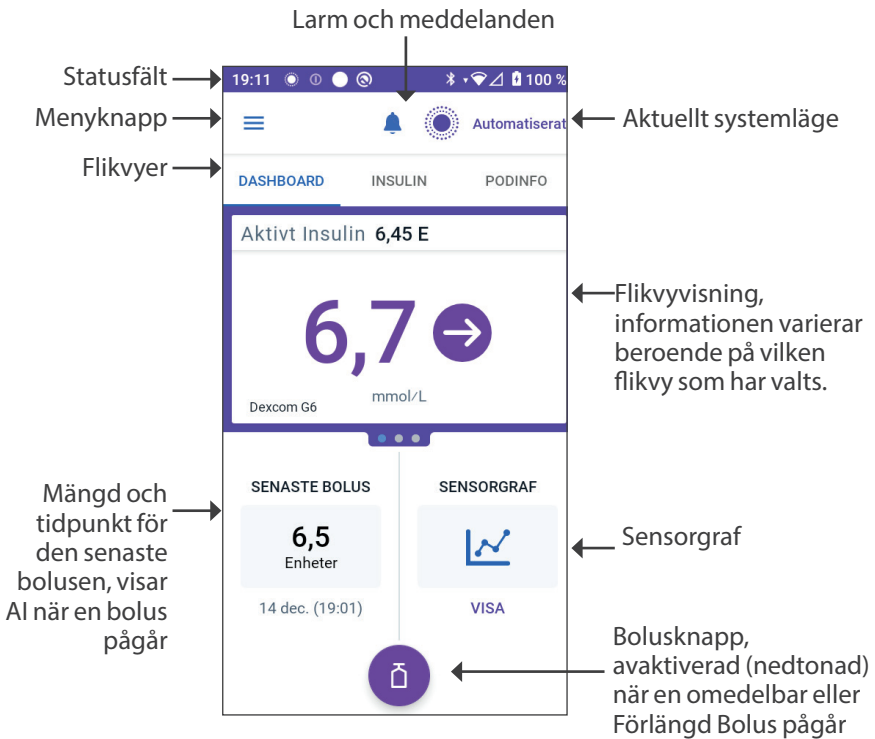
Larm och meddelanden

Statusfält

19:11

100 %

Menyknapp

Automatiserat

Aktuellt systemläge

Flikvyer

DASHBOARD

INSULIN

PODINFO

Aktivt Insulin 6,45 E

6,7

mmol/L

Dexcom G6

Flikvyvisning, informationen varierar beroende på vilken flikvy som har valts.

Mängd och tidpunkt för den senaste bolusen, visar AI när en bolus pågår

SENASTE BOLUS

6,5
Enheter

14 dec. (19:01)

SENSORGRAF

VISA

Sensorgraf

Bolusknapp, avaktiverad (nedtonad) när en omedelbar eller Förlängd Bolus pågår